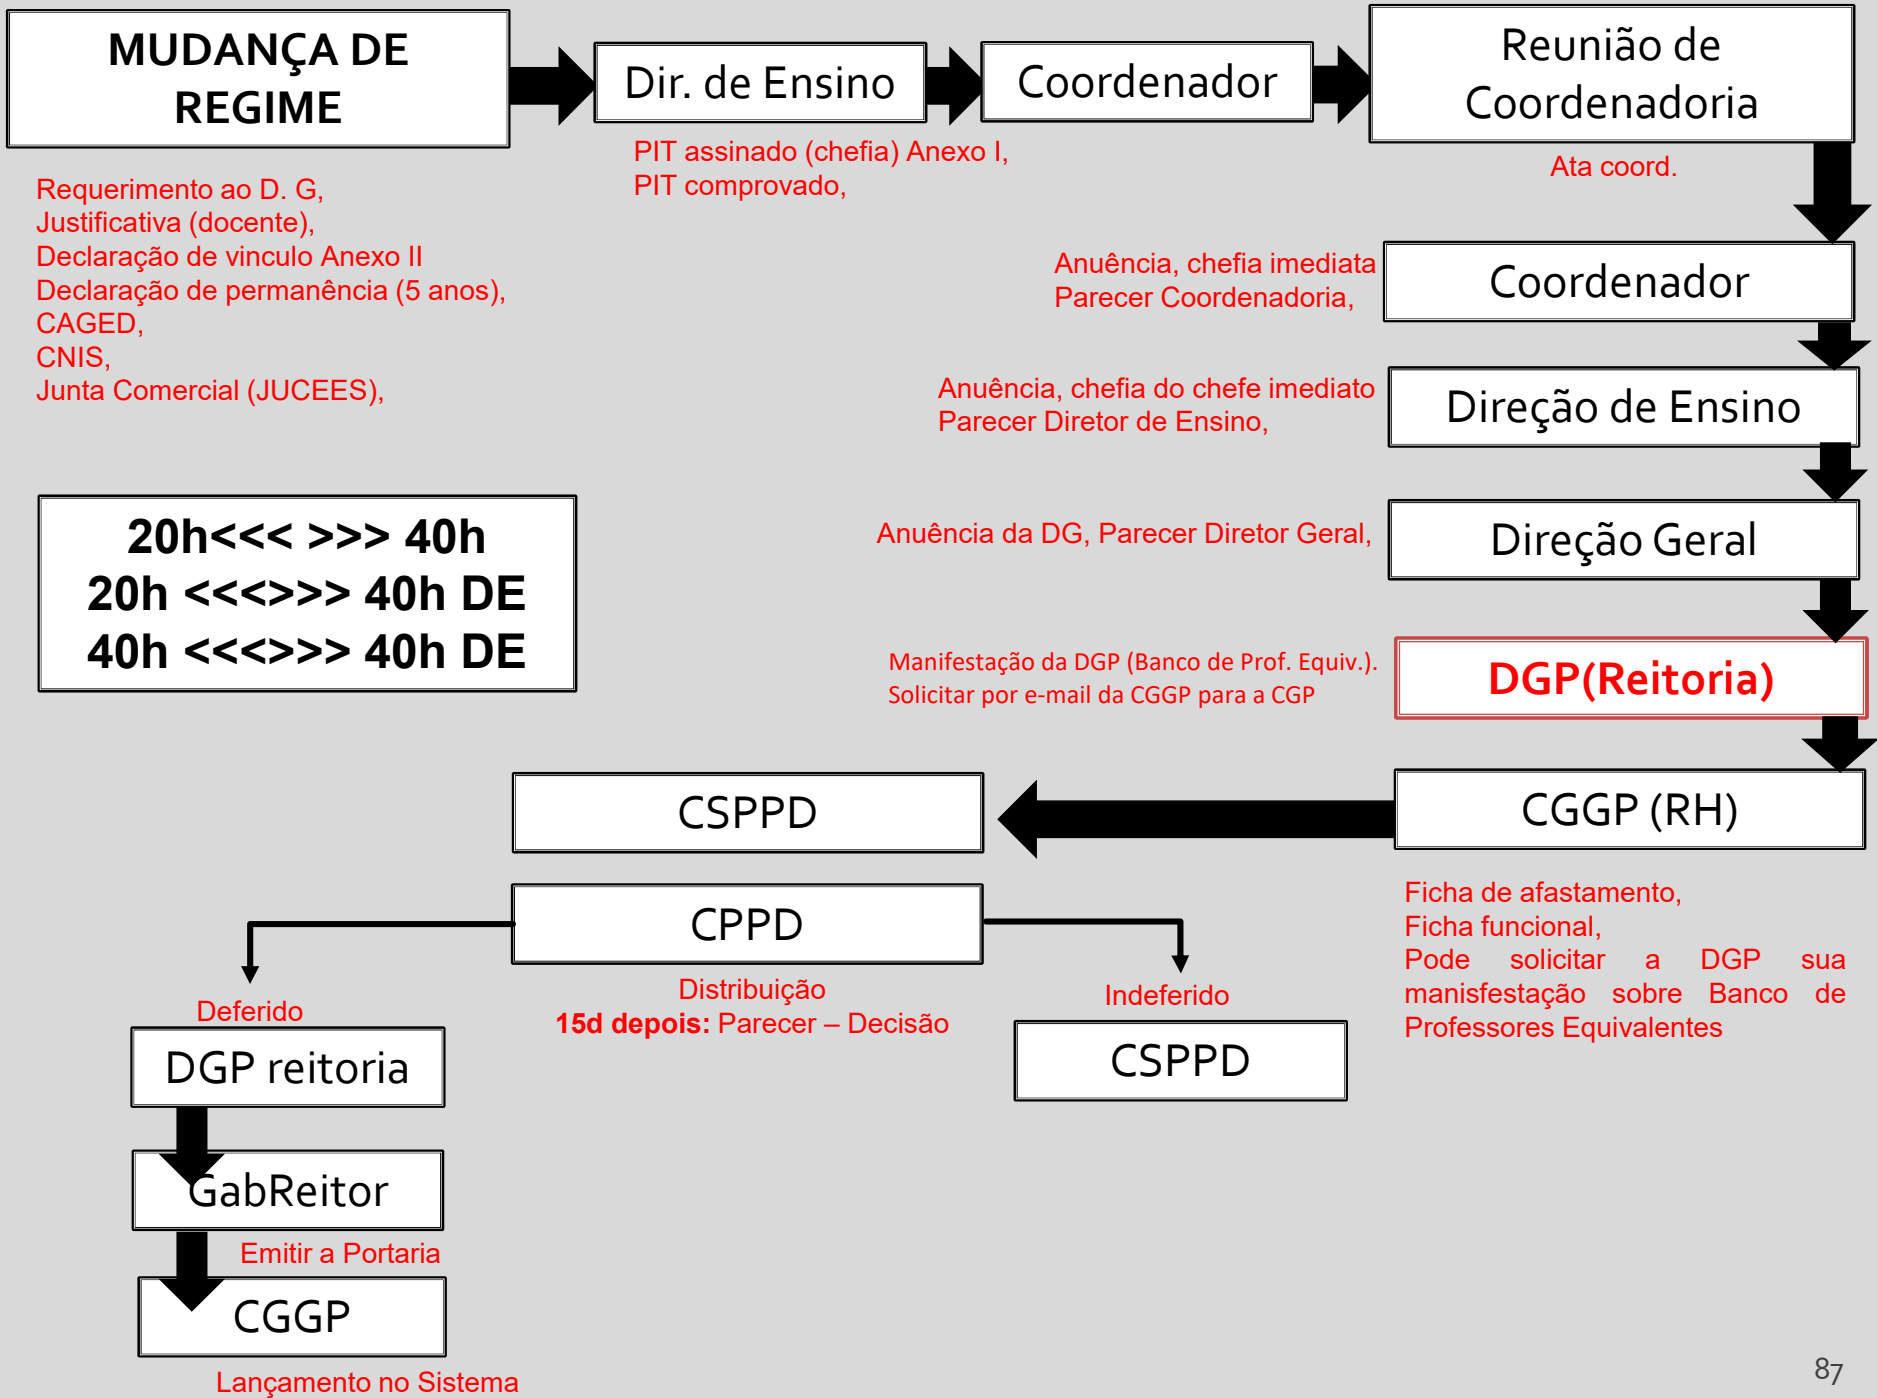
MUDANÇA DE REGIME

Dir. de Ensino

Coordenador

Reunião de Coordenadoria

PIT assinado (chefia) Anexo I,
PIT comprovado,

Ata coord.

Requerimento ao D. G,
Justificativa (docente),
Declaração de vinculo Anexo II
Declaração de permanência (5 anos),
CAGED,
CNIS,
Junta Comercial (JUCEES),

Anuência, chefia imediata
Parecer Coordenadoria,

Coordenador

Anuência, chefia do chefe imediato
Parecer Diretor de Ensino,

Direção de Ensino

20h<<< >>> 40h
20h <<<>>> 40h DE
40h <<<>>> 40h DE

Anuência da DG, Parecer Diretor Geral,

Direção Geral

Manifestação da DGP (Banco de Prof. Equiv.).
Solicitar por e-mail da CGGP para a CGP

DGP(Reitoria)

CSPPD

CGGP (RH)

CPPD

Ficha de afastamento,
Ficha funcional,
Pode solicitar a DGP sua manisfestação sobre Banco de Professores Equivalentes

Deferido

Distribuição
15d depois: Parecer – Decisão

Indeferido

DGP reitoria

CSPPD

GabReitor

Emitir a Portaria

CGGP

Lançamento no Sistema

87